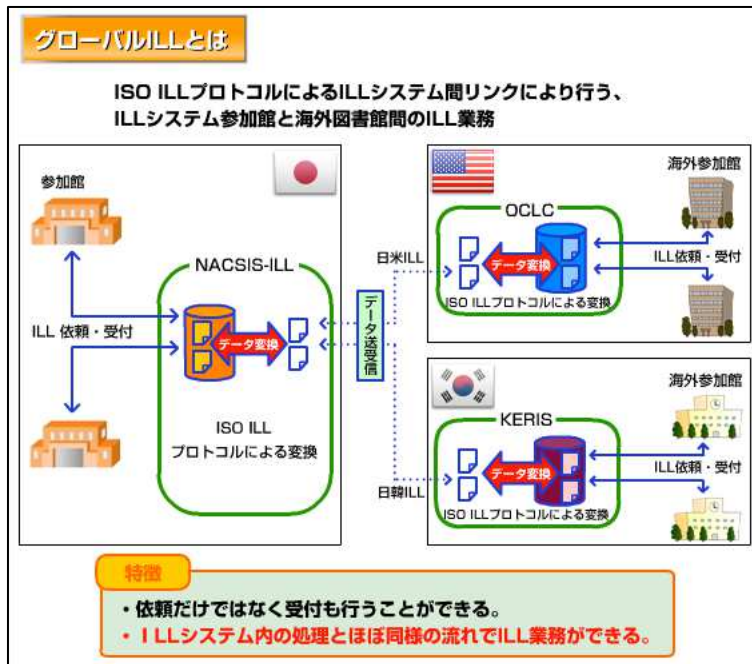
グローバルILLとは

ISO ILLプロトコルによるILLシステム間リンクにより行う、
ILLシステム参加館と海外図書館間のILL業務

参加館

ILL 依頼・受付

NACSIS-ILL

データ変換

ISO ILL
プロトコルによる変換

データ送受信

日米ILL

OCLC

データ変換

ISO ILLプロトコルによる変換

海外参加館

ILL依頼・受付

日韓ILL

KERIS

データ変換

ISO ILLプロトコルによる変換

海外参加館

ILL依頼・受付

特徴

・依頼だけではなく受付も行うことができる。
・ILLシステム内の処理とほぼ同様の流れでILL業務ができる。